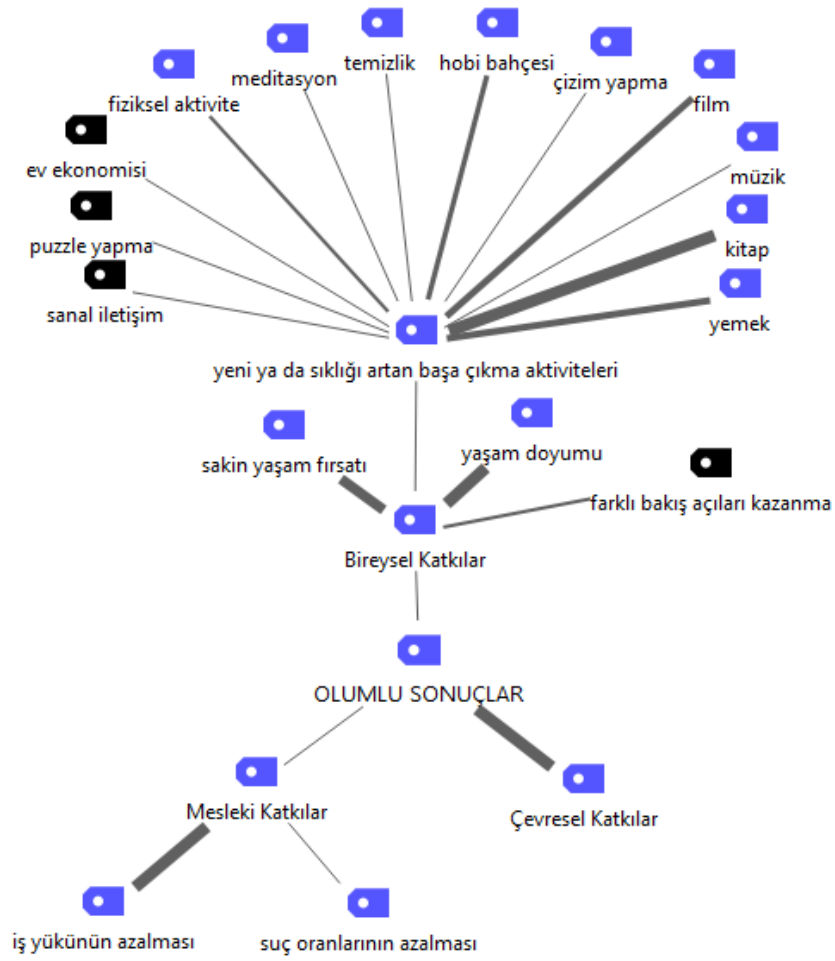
temizlik
hobi bahçesi
meditasyon
çizim yapma
film
fiziksel aktivite
ev ekonomisi
müzik
puzzle yapma
kitap
sanal iletişim
yemek
yeni ya da sıklığı artan başa çıkma aktiviteleri
yaşam doyumu
sakin yaşam fırsatı
farklı bakış açıları kazanma
Bireysel Katkılar
OLUMLU SONUÇLAR
Mesleki Katkılar
Çevresel Katkılar
iş yükünün azalması
suç oranlarının azalması